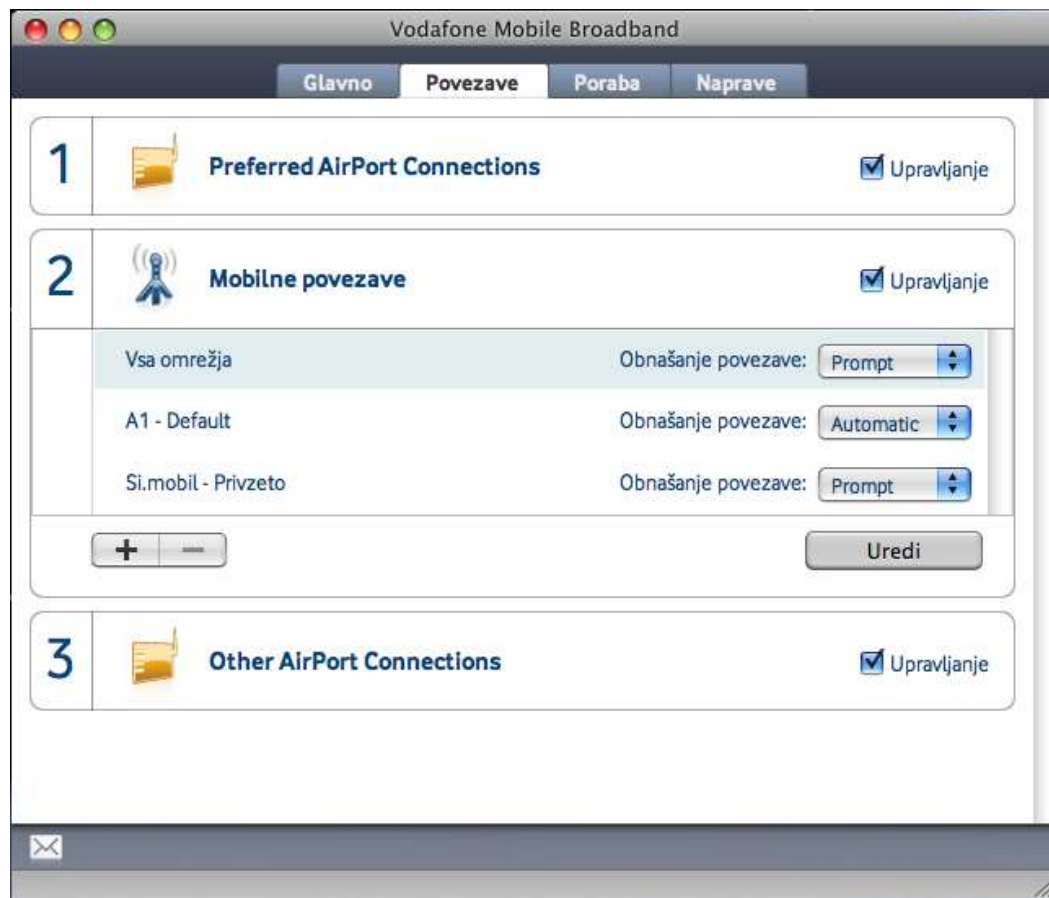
Vodafone Mobile Broadband

Glavno | Povezave | Poraba | Naprave

1 Preferred AirPort Connections Upravljanje

2 Mobilne povezave Upravljanje

Vsa omrežja Obnašanje povezave: Prompt

A1 - Default Obnašanje povezave: Automatic

Si.mobil - Privzeto Obnašanje povezave: Prompt

+ −

Uredi

3 Other AirPort Connections Upravljanje